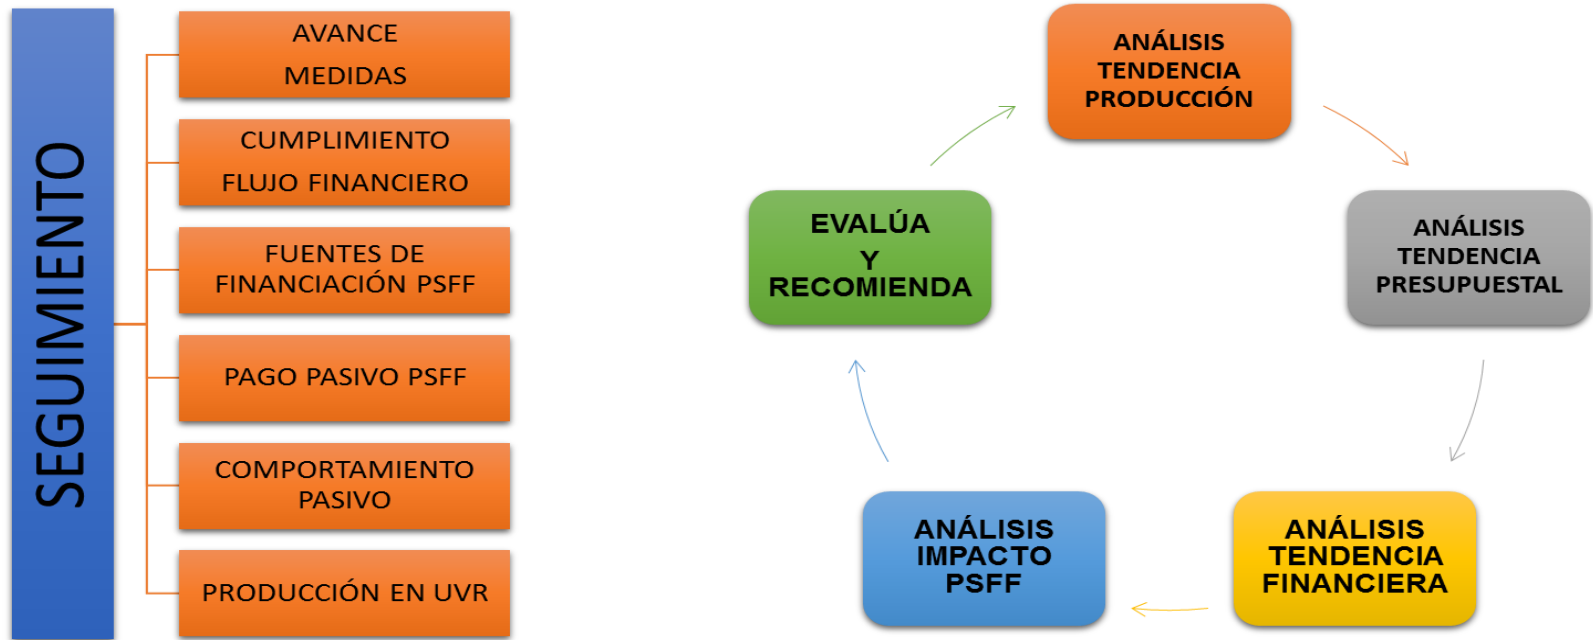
SEGUIMIENTO

AVANCE MEDIDAS

CUMPLIMIENTO FLUJO FINANCIERO

FUENTES DE FINANCIACIÓN PSFF

PAGO PASIVO PSFF

COMPORTAMIENTO PASIVO

PRODUCCIÓN EN UVR

ANÁLISIS TENDENCIA PRODUCCIÓN

ANÁLISIS TENDENCIA PRESUPUESTAL

ANÁLISIS TENDENCIA FINANCIERA

ANÁLISIS IMPACTO PSFF

EVALÚA Y RECOMIENDA